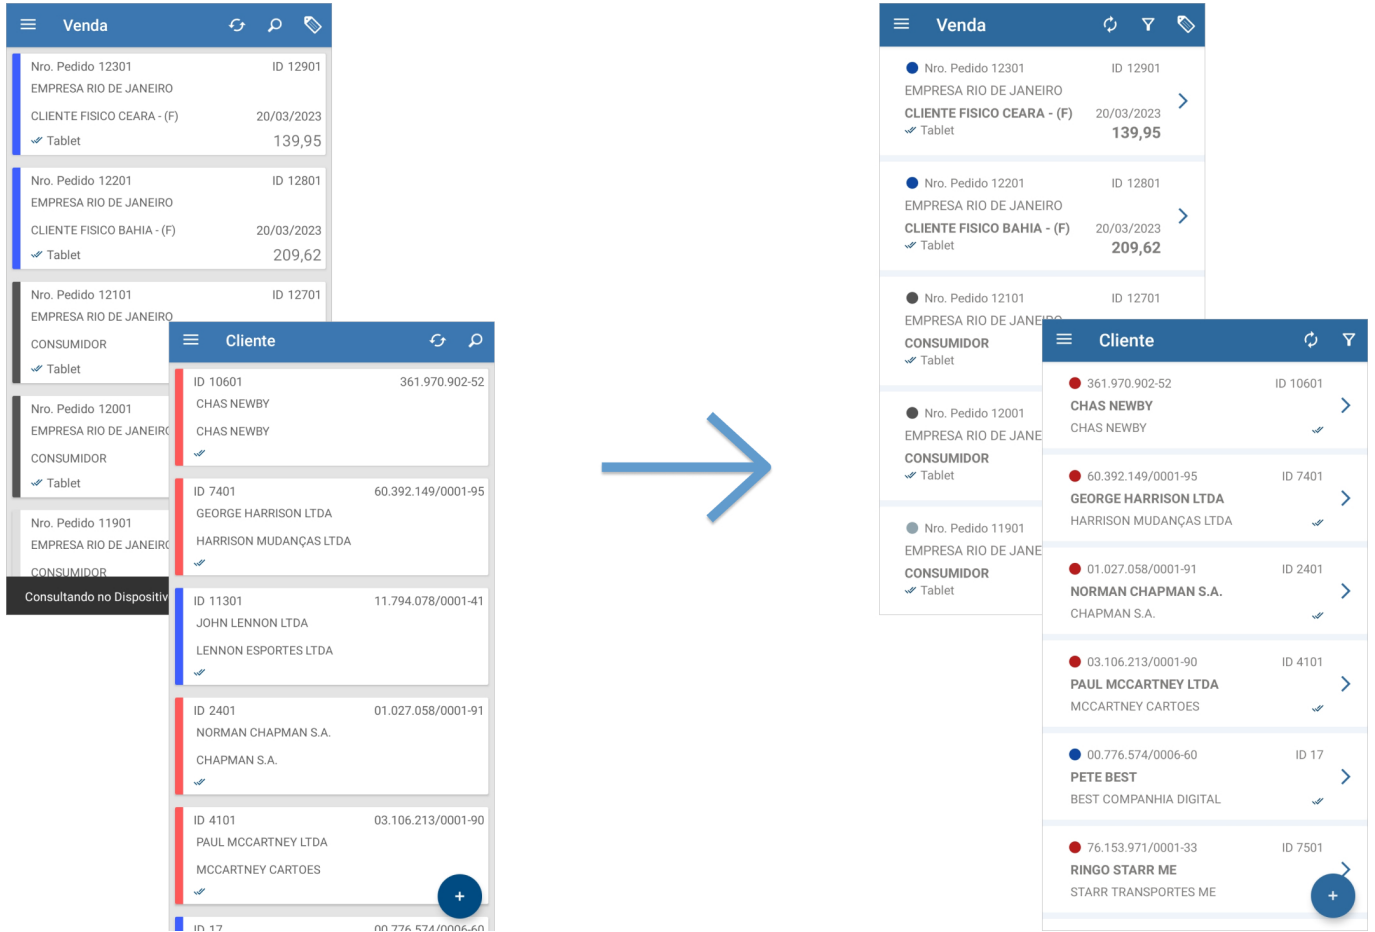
Venda

Nro. Pedido 12301 ID 12901
EMPRESA RIO DE JANEIRO
CLIENTE FISICO CEARA - (F) 20/03/2023
Tablet 139,95

Nro. Pedido 12201 ID 12801
EMPRESA RIO DE JANEIRO
CLIENTE FISICO BAHIA - (F) 20/03/2023
Tablet 209,62

Nro. Pedido 12101 ID 12701
EMPRESA RIO DE JANEIRO
CONSUMIDOR
Tablet

Nro. Pedido 12001
EMPRESA RIO DE JANEIRO
CONSUMIDOR
Tablet

Nro. Pedido 11901
EMPRESA RIO DE JANEIRO
CONSUMIDOR

Consultando no Dispositiv

Cliente

ID 10601 361.970.902-52
CHAS NEWBY
CHAS NEWBY

ID 7401 60.392.149/0001-95
GEORGE HARRISON LTDA
HARRISON MUDANÇAS LTDA

ID 11301 11.794.078/0001-41
JOHN LENNON LTDA
LENNON ESPORTES LTDA

ID 2401 01.027.058/0001-91
NORMAN CHAPMAN S.A.
CHAPMAN S.A.

ID 4101 03.106.213/0001-90
PAUL MCCARTNEY LTDA
MCCARTNEY CARTOES

+

ID 17 00.776.574/0006-60

Venda

Nro. Pedido 12301 ID 12901
EMPRESA RIO DE JANEIRO
CLIENTE FISICO CEARA - (F) 20/03/2023
Tablet 139,95

Nro. Pedido 12201 ID 12801
EMPRESA RIO DE JANEIRO
CLIENTE FISICO BAHIA - (F) 20/03/2023
Tablet 209,62

Nro. Pedido 12101 ID 12701
EMPRESA RIO DE JANEIRO
CONSUMIDOR
Tablet

Nro. Pedido 12001
EMPRESA RIO DE JANE
CONSUMIDOR
Tablet

Nro. Pedido 11901
EMPRESA RIO DE JANE
CONSUMIDOR
Tablet

Cliente

361.970.902-52 ID 10601
CHAS NEWBY
CHAS NEWBY

60.392.149/0001-95 ID 7401
GEORGE HARRISON LTDA
HARRISON MUDANÇAS LTDA

01.027.058/0001-91 ID 2401
NORMAN CHAPMAN S.A.
CHAPMAN S.A.

03.106.213/0001-90 ID 4101
PAUL MCCARTNEY LTDA
MCCARTNEY CARTOES

00.776.574/0006-60 ID 17
PETE BEST
BEST COMPANHIA DIGITAL

76.153.971/0001-33 ID 7501
RINGO STARR ME
STARR TRANSPORTES ME

+